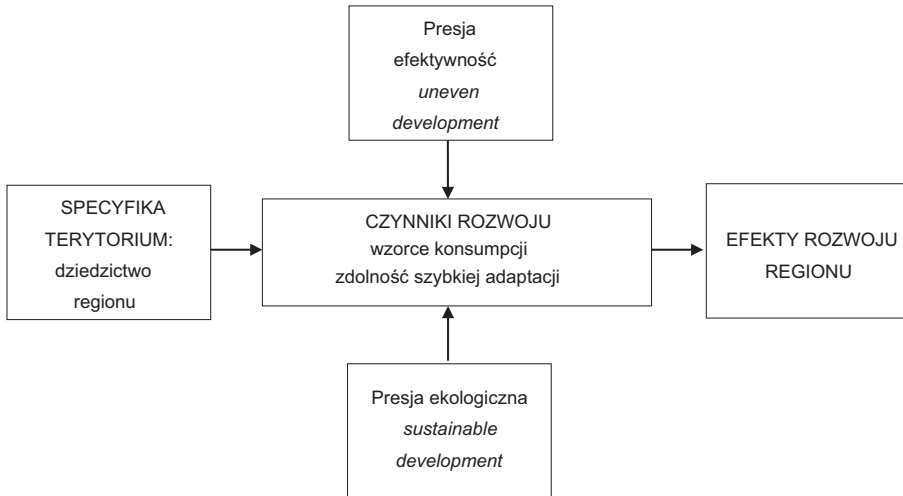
Presja
efektywność
*uneven development*

SPECYFIKA TERYTORIUM:
dziedzictwo regionu

CZYNNIKI ROZWOJU
wzorce konsumpcji
zdolność szybkiej adaptacji

EFEKTY ROZWOJU REGIONU

Presja ekologiczna
*sustainable development*